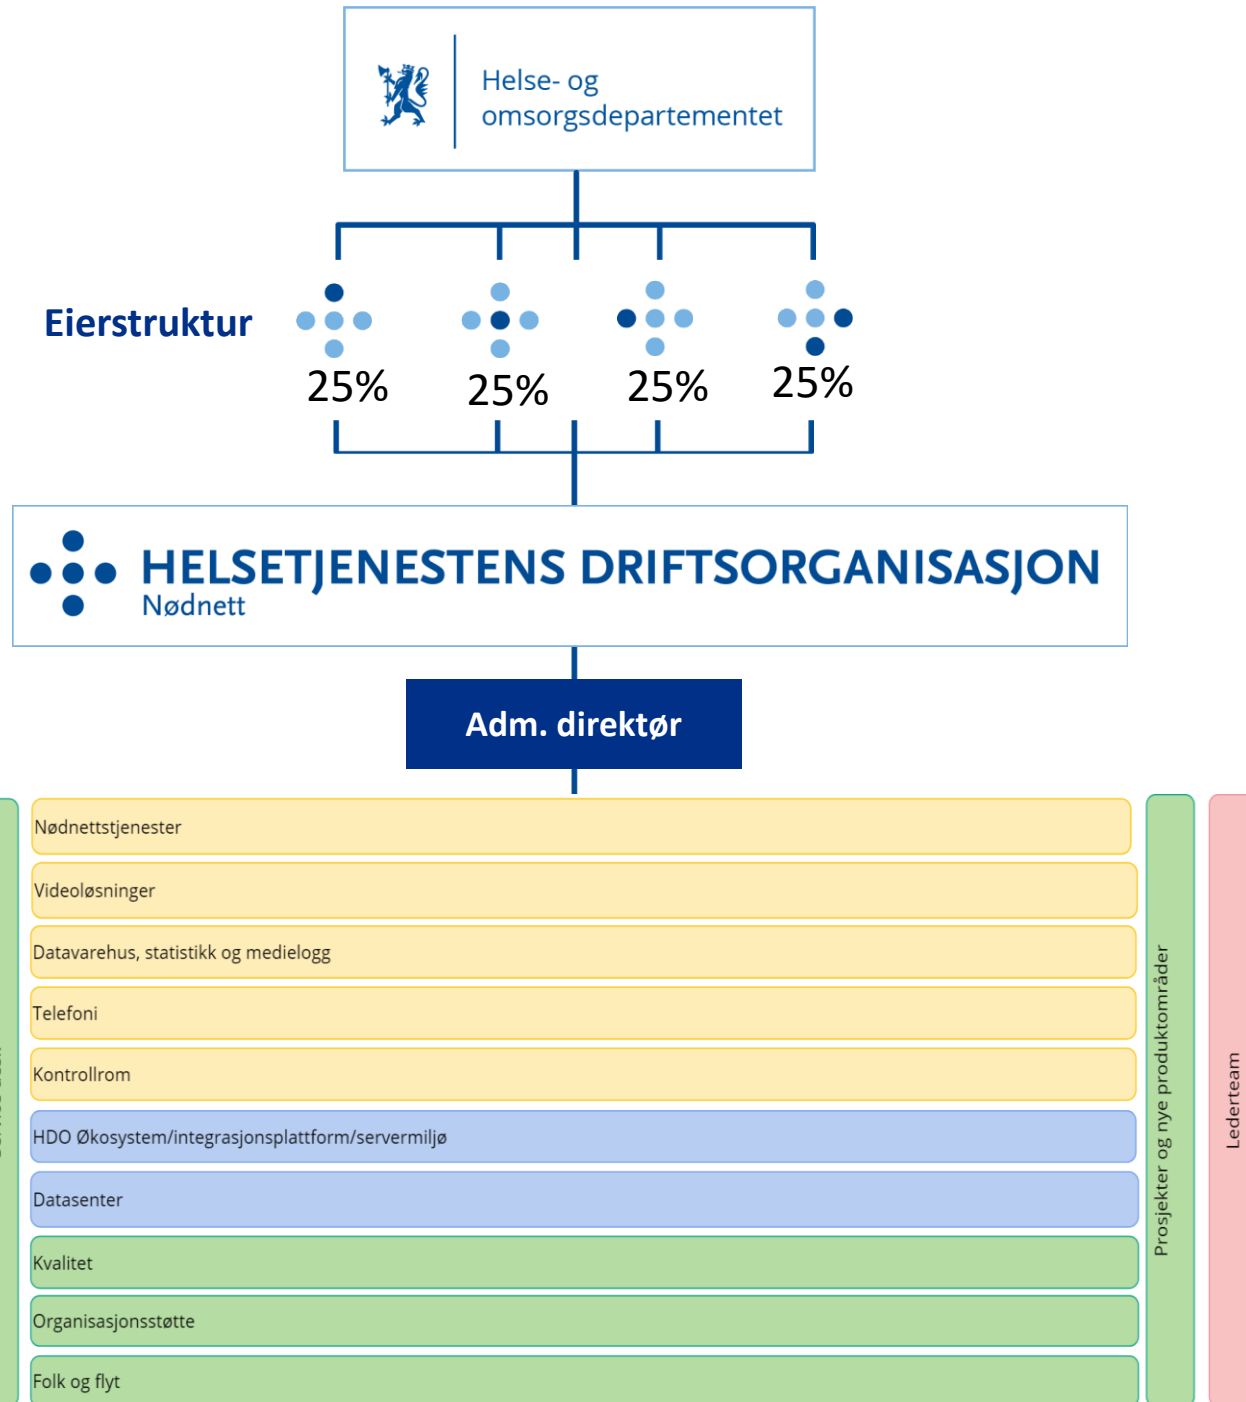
Helse- og omsorgsdepartementet

Eierstruktur

25%

25%

25%

25%

HELSETJENESTENS DRIFTSORGANISASJON
Nødnett

Adm. direktør

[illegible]

Nødnettstjenester

Videoløsninger

Datavarehus, statistikk og medielogg

Telefoni

Kontrollrom

HDO Økosystem/integrasjonsplattform/servermiljø

Datasenter

Kvalitet

Organisasjonsstøtte

Folk og flyt

Prosjekter og nye produktområder

Lederteam